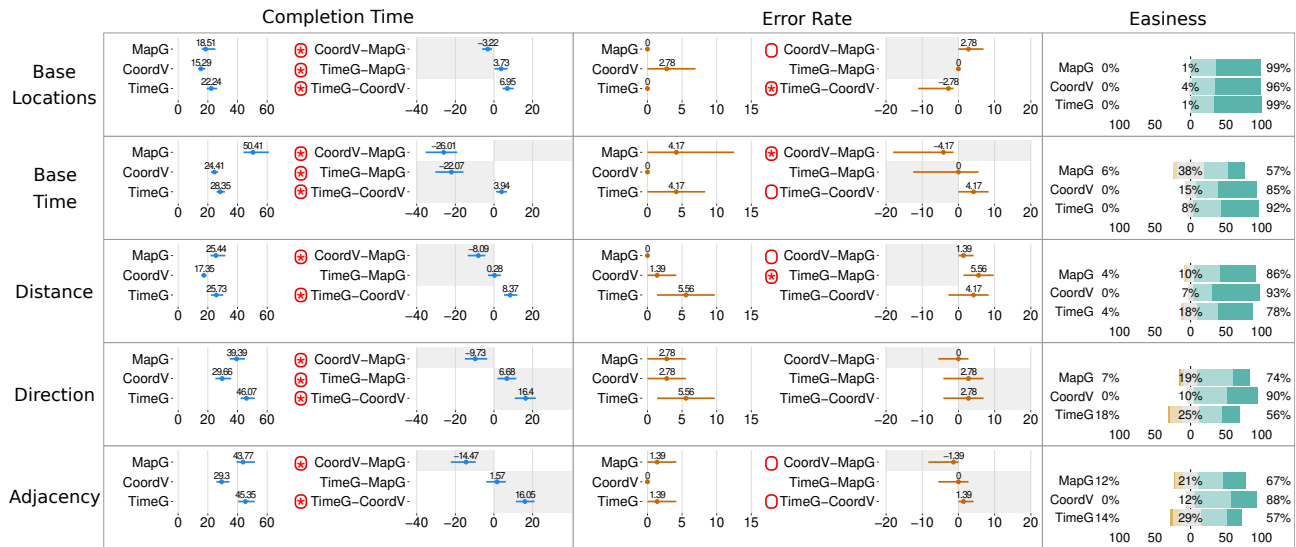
Completion Time | Error Rate | Easiness

Base Locations
MapG 18.51
CoordV 15.29
TimeG 22.24
0 20 40 60
CoordV−MapG −3.22
TimeG−MapG 3.73
TimeG−CoordV 6.95
−40 −20 0 20
MapG 0
CoordV 2.78
TimeG 0
0 5 10 15
CoordV−MapG 2.78
TimeG−MapG 0
TimeG−CoordV −2.78
−20 −10 0 10 20
MapG 0% 1% 99%
CoordV 0% 4% 96%
TimeG 0% 1% 99%
100 50 0 50 100

Base Time
MapG 50.41
CoordV 24.41
TimeG 28.35
0 20 40 60
CoordV−MapG −26.01
TimeG−MapG −22.07
TimeG−CoordV 3.94
−40 −20 0 20
MapG 4.17
CoordV 0
TimeG 4.17
0 5 10 15
CoordV−MapG −4.17
TimeG−MapG 0
TimeG−CoordV 4.17
−20 −10 0 10 20
MapG 6% 38% 57%
CoordV 0% 15% 85%
TimeG 0% 8% 92%
100 50 0 50 100

Distance
MapG 25.44
CoordV 17.35
TimeG 25.73
0 20 40 60
CoordV−MapG −8.09
TimeG−MapG 0.28
TimeG−CoordV 8.37
−40 −20 0 20
MapG 0
CoordV 1.39
TimeG 5.56
0 5 10 15
CoordV−MapG 1.39
TimeG−MapG 5.56
TimeG−CoordV 4.17
−20 −10 0 10 20
MapG 4% 10% 86%
CoordV 0% 7% 93%
TimeG 4% 18% 78%
100 50 0 50 100

Direction
MapG 39.39
CoordV 29.66
TimeG 46.07
0 20 40 60
CoordV−MapG −9.73
TimeG−MapG 6.68
TimeG−CoordV 16.4
−40 −20 0 20
MapG 2.78
CoordV 2.78
TimeG 5.56
0 5 10 15
CoordV−MapG 0
TimeG−MapG 2.78
TimeG−CoordV 2.78
−20 −10 0 10 20
MapG 7% 19% 74%
CoordV 0% 10% 90%
TimeG 18% 25% 56%
100 50 0 50 100

Adjacency
MapG 43.77
CoordV 29.3
TimeG 45.35
0 20 40 60
CoordV−MapG −14.47
TimeG−MapG 1.57
TimeG−CoordV 16.05
−40 −20 0 20
MapG 1.39
CoordV 0
TimeG 1.39
0 5 10 15
CoordV−MapG −1.39
TimeG−MapG 0
TimeG−CoordV 1.39
−20 −10 0 10 20
MapG 12% 21% 67%
CoordV 0% 12% 88%
TimeG 14% 29% 57%
100 50 0 50 100